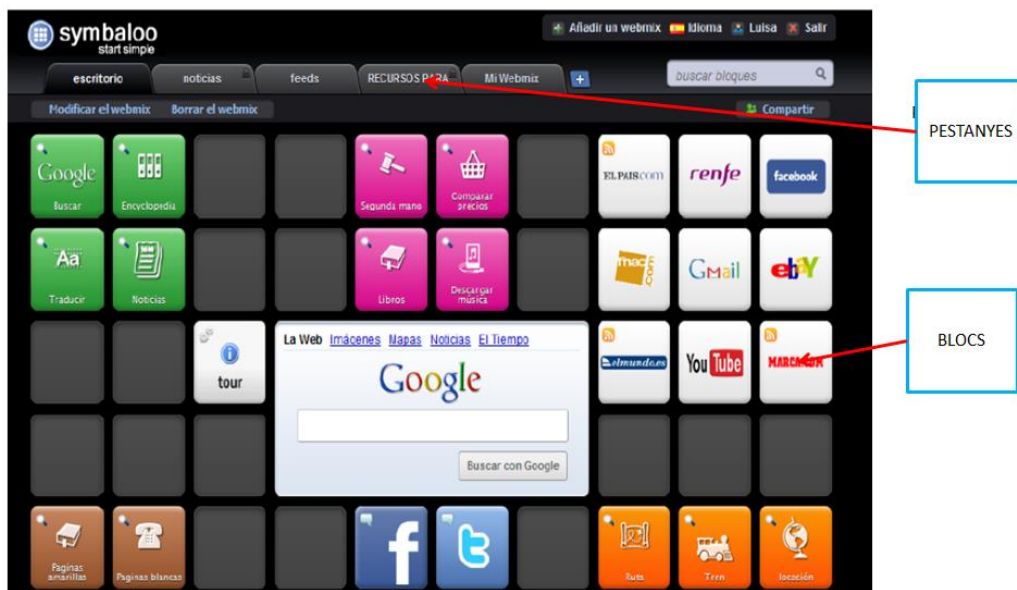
symbaloo
start simple

Añadir un webmix Idioma Luisa Salir

escritorio noticias feeds RECURSOS PARA Mi Webmix +

buscar bloques

Modificar el webmix Borrar el webmix

Compartir

PESTANYES

Google
Buscar

Encyclopedia

Segunda mano

Comparar precios

EL PAIS.com

renfe

facebook

Aa
Traducir

Noticias

Libros

Descargar música

fnac.com

GMail

ebY

BLOCS

tour

La Web Imágenes Mapas Noticias El Tiempo

Google

Buscar con Google

elmundo.es

YouTube

MARCA

Paginas amarillas

Paginas blancas

Ruts

Tren

locación